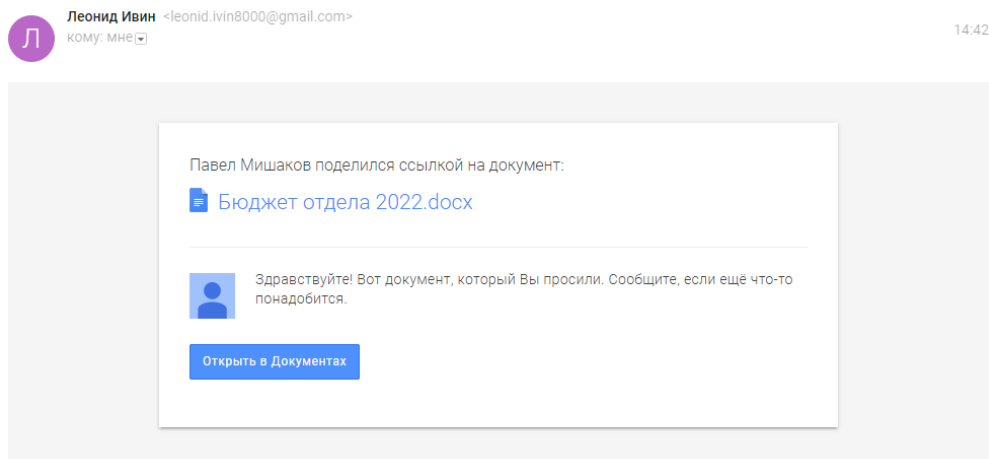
Л

Леонид Ивин <leonid.ivin8000@gmail.com>
кому: мне

14:42

Павел Мишаков поделился ссылкой на документ:

Бюджет отдела 2022.docx

Здравствуйте! Вот документ, который Вы просили. Сообщите, если ещё что-то понадобится.

Открыть в Документах